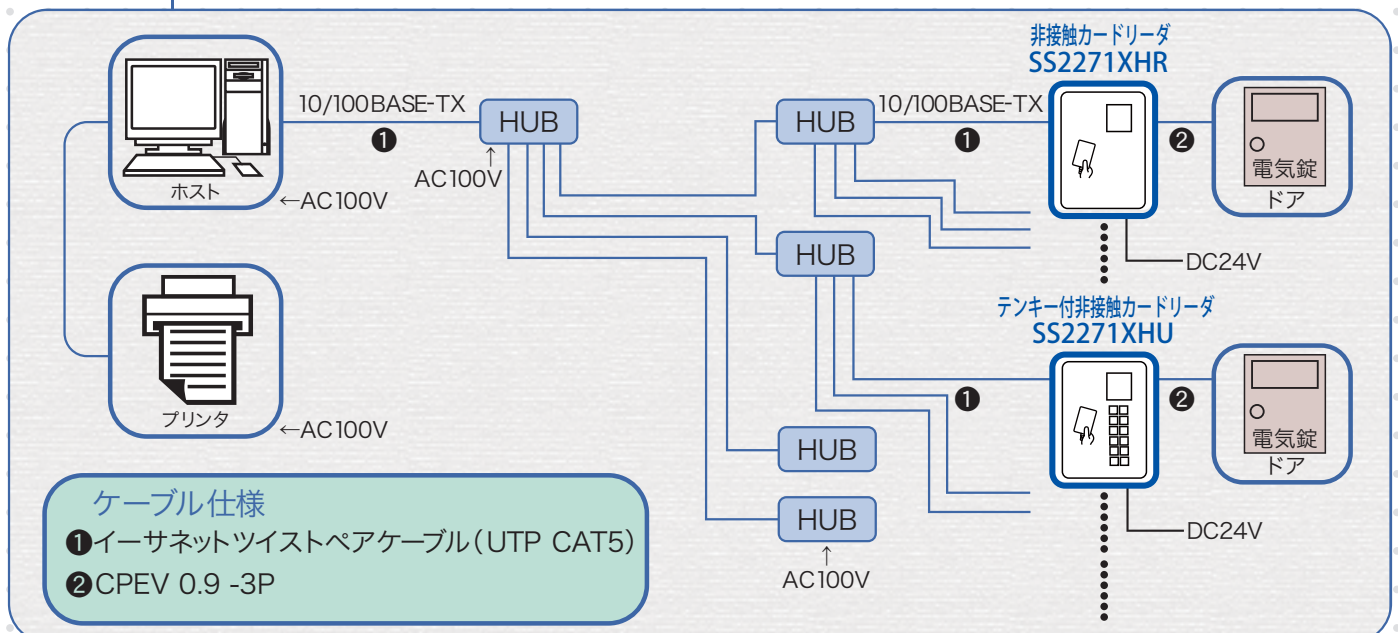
非接触カードリーダ
SS2271XHR

10/100BASE-TX
❶
HUB
↑
AC100V

HUB
10/100BASE-TX
❶
❷
電気錠
ドア

ホスト
←AC100V

HUB
DC24V

テンキー付非接触カードリーダ
SS2271XHU

❶
❷
電気錠
ドア

プリンタ
←AC100V

HUB

HUB
↑
AC100V

DC24V

ケーブル仕様
❶イーサネットツイストペアケーブル（UTP CAT5）
❷CPEV 0.9 -3P